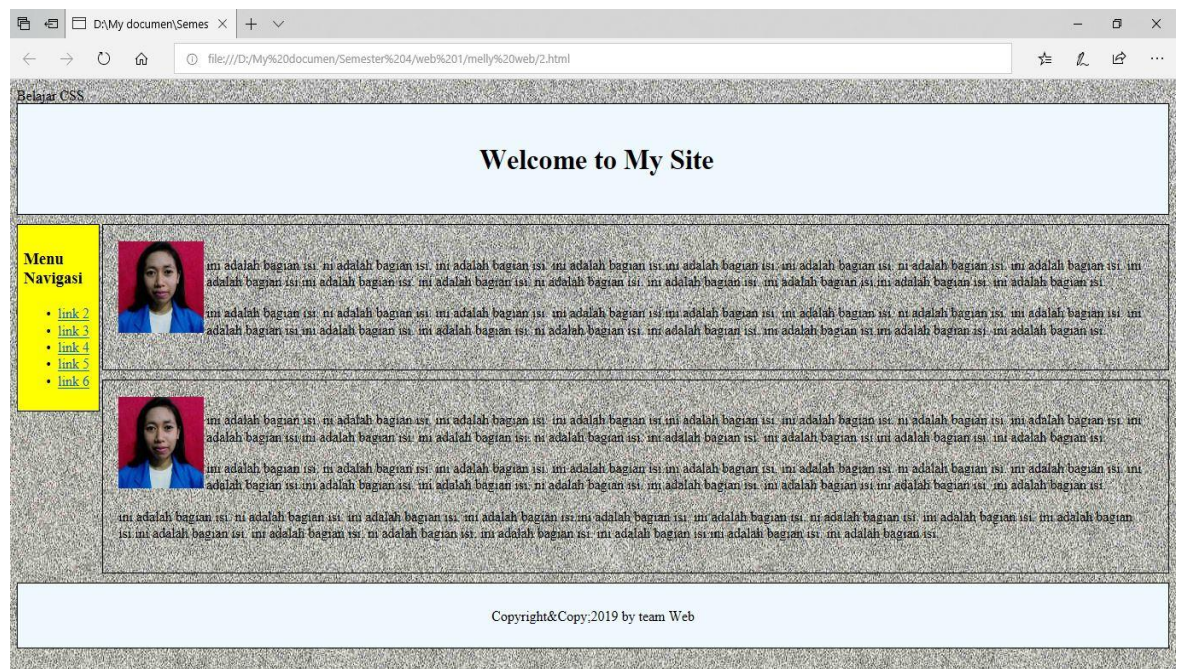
D:\My documen\Semes ×

file:///D:/My%20documen/Semester%204/web%201/melly%20web/2.html

Belajar CSS

Welcome to My Site

Menu Navigasi

- link 2
- link 3
- link 4
- link 5
- link 6

ini adalah bagian isi. ni adalah bagian isi. ini adalah bagian isi. ini adalah bagian isi.ini adalah bagian isi. ini adalah bagian isi. ni adalah bagian isi. ini adalah bagian isi. ini adalah bagian isi.ini adalah bagian isi. ini adalah bagian isi. ni adalah bagian isi. ini adalah bagian isi. ini adalah bagian isi.ini adalah bagian isi. ini adalah bagian isi.

ini adalah bagian isi. ni adalah bagian isi. ini adalah bagian isi. ini adalah bagian isi.ini adalah bagian isi. ini adalah bagian isi. ni adalah bagian isi. ini adalah bagian isi. ini adalah bagian isi.ini adalah bagian isi. ini adalah bagian isi. ni adalah bagian isi. ini adalah bagian isi. ini adalah bagian isi.ini adalah bagian isi. ini adalah bagian isi.

ini adalah bagian isi. ni adalah bagian isi. ini adalah bagian isi. ini adalah bagian isi.ini adalah bagian isi. ini adalah bagian isi. ni adalah bagian isi. ini adalah bagian isi. ini adalah bagian isi.ini adalah bagian isi. ini adalah bagian isi. ni adalah bagian isi. ini adalah bagian isi. ini adalah bagian isi.ini adalah bagian isi. ini adalah bagian isi.

ini adalah bagian isi. ni adalah bagian isi. ini adalah bagian isi. ini adalah bagian isi.ini adalah bagian isi. ini adalah bagian isi. ni adalah bagian isi. ini adalah bagian isi. ini adalah bagian isi.ini adalah bagian isi. ini adalah bagian isi. ni adalah bagian isi. ini adalah bagian isi. ini adalah bagian isi.ini adalah bagian isi. ini adalah bagian isi.

ini adalah bagian isi. ni adalah bagian isi. ini adalah bagian isi. ini adalah bagian isi.ini adalah bagian isi. ini adalah bagian isi. ni adalah bagian isi. ini adalah bagian isi. ini adalah bagian isi.ini adalah bagian isi. ini adalah bagian isi. ni adalah bagian isi. ini adalah bagian isi. ini adalah bagian isi.ini adalah bagian isi. ini adalah bagian isi.

Copyright&Copy;2019 by team Web